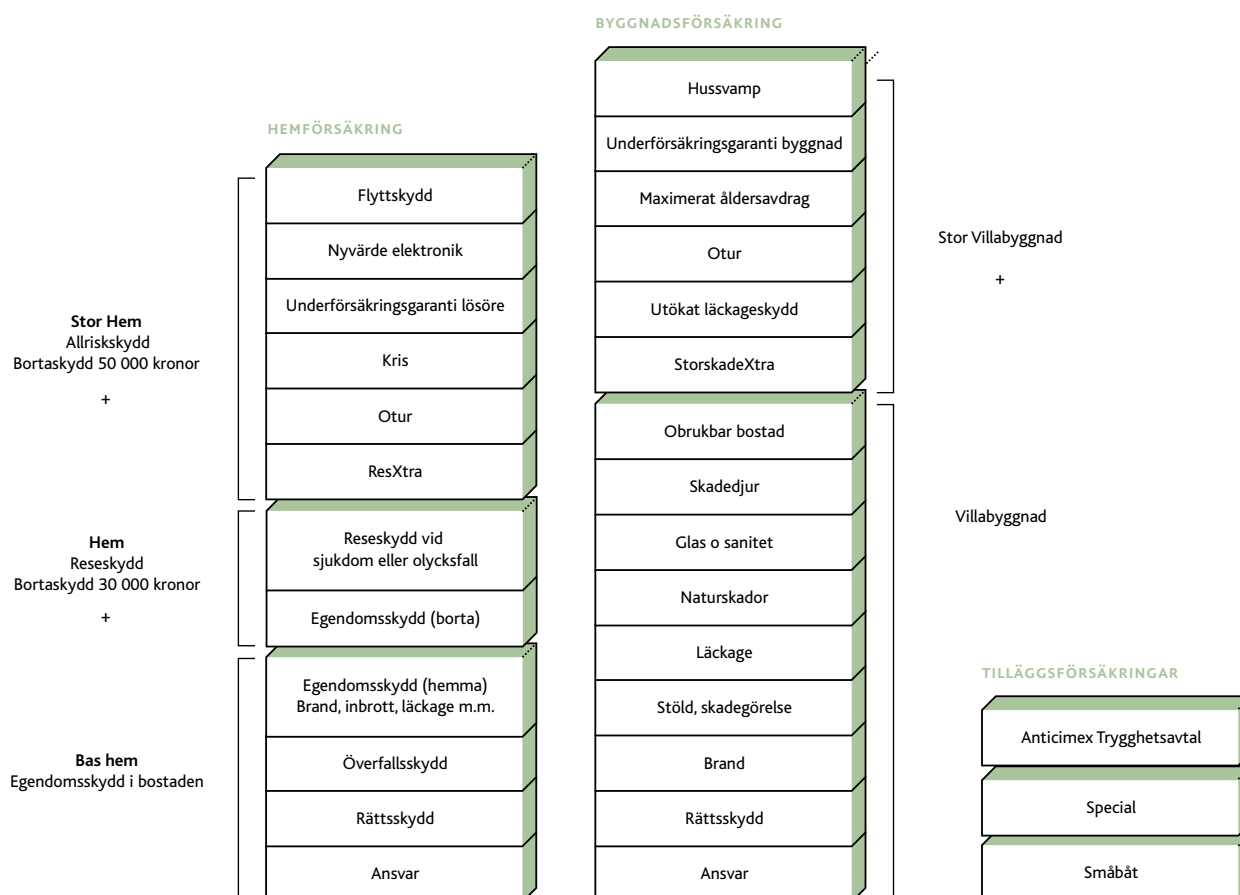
HEMFÖRSÄKRING

Stor Hem
Allriskskydd
Bortaskydd 50 000 kronor

+

Flyttskydd

Nyvärde elektronik

Underförsäkringsgaranti lösöre

Kris

Otur

ResXtra

Hem
Reseskydd
Bortaskydd 30 000 kronor

+

Reseskydd vid sjukdom eller olycksfall

Egendomsskydd (borta)

Bas hem
Egendomsskydd i bostaden

Egendomsskydd (hemma)
Brand, inbrott, läckage m.m.

Överfallsskydd

Rättsskydd

Ansvar

BYGGNADSFÖRSÄKRING

Hussvamp

Underförsäkringsgaranti byggnad

Maximerat åldersavdrag

Otur

Utökat läckageskydd

StorskadeXtra

Stor Villabyggnad

+

Obrukbar bostad

Skadedjur

Glas o sanitet

Naturskador

Läckage

Stöld, skadegörelse

Brand

Rättsskydd

Ansvar

Villabyggnad

TILLÄGGSFÖRSÄKRINGAR

Anticimex Trygghetsavtal

Special

Småbåt